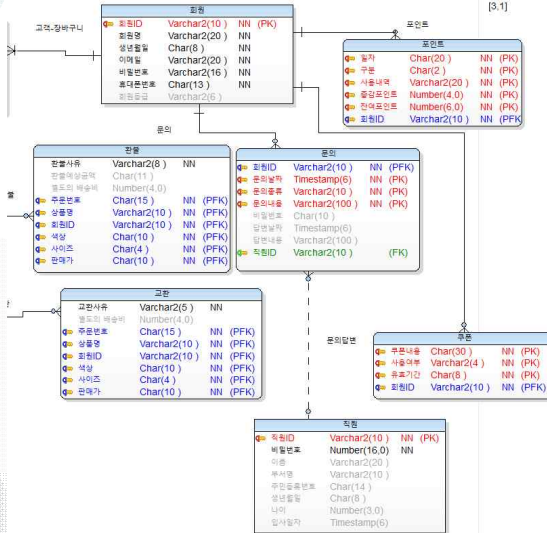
[3,1]

고객-장바구니

회원

| 회원ID | Varchar2(10) | NN | (PK) |
|---|---|---|---|
| 회원명 | Varchar2(20) | NN | |
| 생년월일 | Char(8) | NN | |
| 이메일 | Varchar2(20) | NN | |
| 비밀번호 | Varchar2(16) | NN | |
| 휴대폰번호 | Char(13) | NN | |
| 회원등급 | Varchar2(6) | | |

포인트

포인트

| 일자 | Char(20) | NN | (PK) |
|---|---|---|---|
| 구분 | Char(2) | NN | (PK) |
| 사용내역 | Varchar2(20) | NN | (PK) |
| 증감포인트 | Number(4,0) | NN | (PK) |
| 잔여포인트 | Number(6,0) | NN | (PK) |
| 회원ID | Varchar2(10) | NN | (PFK) |

문의

환불

| 환불사유 | Varchar2(8) | NN | |
|---|---|---|---|
| 환불예상금액 | Char(11) | | |
| 별도의 배송비 | Number(4,0) | | |
| 주문번호 | Char(15) | NN | (PFK) |
| 상품명 | Varchar2(10) | NN | (PFK) |
| 회원ID | Varchar2(10) | NN | (PFK) |
| 색상 | Char(10) | NN | (PFK) |
| 사이즈 | Char(4) | NN | (PFK) |
| 판매가 | Char(10) | NN | (PFK) |

문의

| 회원ID | Varchar2(10) | NN | (PFK) |
|---|---|---|---|
| 문의일자 | Timestamp(6) | NN | (PK) |
| 문의종류 | Varchar2(10) | NN | (PK) |
| 문의내용 | Varchar2(100) | NN | (PK) |
| 비밀번호 | Char(10) | | |
| 답변일자 | Timestamp(6) | | |
| 답변내용 | Varchar2(100) | | |
| 직원ID | Varchar2(10) | | (FK) |

교환

| 교환사유 | Varchar2(5) | NN | |
|---|---|---|---|
| 별도의 배송비 | Number(4,0) | | |
| 주문번호 | Char(15) | NN | (PFK) |
| 상품명 | Varchar2(10) | NN | (PFK) |
| 회원ID | Varchar2(10) | NN | (PFK) |
| 색상 | Char(10) | NN | (PFK) |
| 사이즈 | Char(4) | NN | (PFK) |
| 판매가 | Char(10) | NN | (PFK) |

문의답변

주문

| 주문내용 | Char(30) | NN | (PK) |
|---|---|---|---|
| 사용여부 | Varchar2(4) | NN | (PK) |
| 유효기간 | Char(8) | NN | (PK) |
| 회원ID | Varchar2(10) | NN | (PFK) |

직원

| 직원ID | Varchar2(10) | NN | (PK) |
|---|---|---|---|
| 비밀번호 | Number(16,0) | NN | |
| 이름 | Varchar2(20) | | |
| 부서명 | Varchar2(10) | | |
| 주민등록번호 | Char(14) | | |
| 생년월일 | Char(8) | | |
| 나이 | Number(3,0) | | |
| 입사일자 | Timestamp(6) | | |